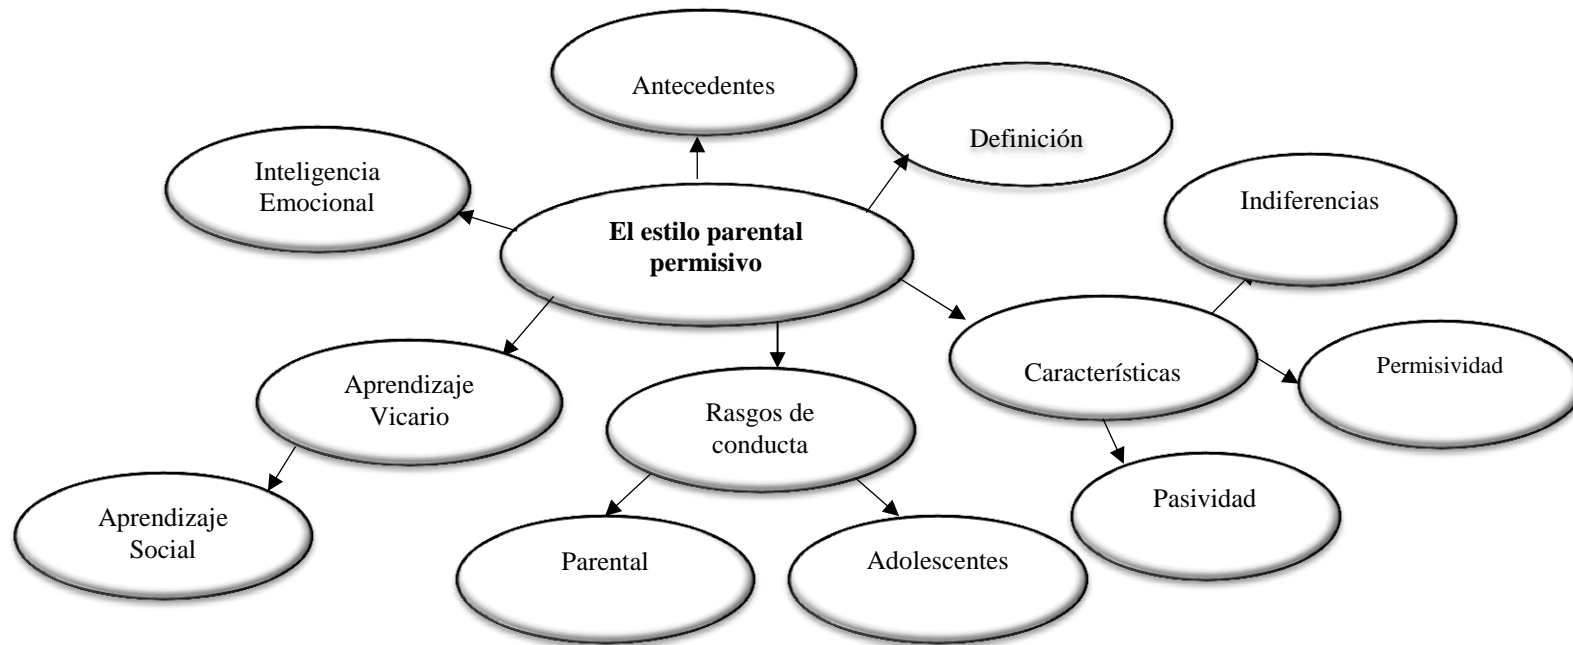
Antecedentes

Definición

Inteligencia Emocional

El estilo parental permisivo

Indiferencias

Características

Permisividad

Aprendizaje Vicario

Rasgos de conducta

Pasividad

Aprendizaje Social

Parental

Adolescentes